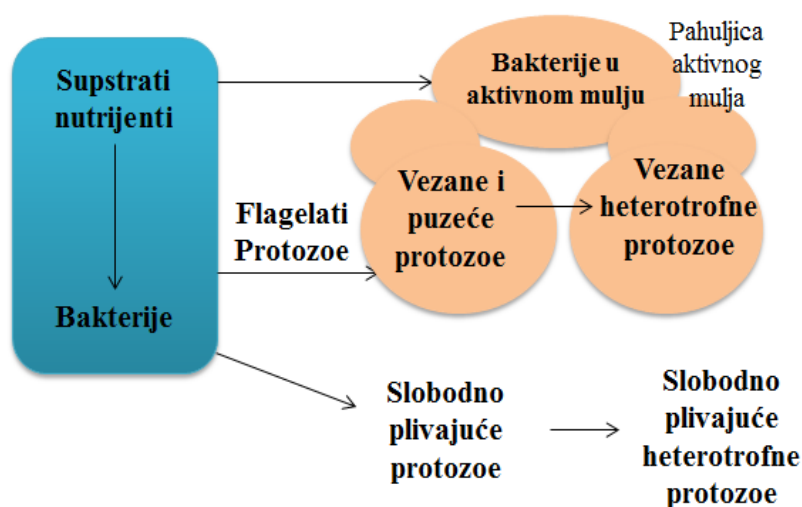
Supstrati nutrijenti

Bakterije

Bakterije u aktivnom mulju

Pahuljica aktivnog mulja

Flagelati Protozoe

Vezane i puzeće protozoe

Vezane heterotrofne protozoe

Slobodno plivajuće protozoe

Slobodno plivajuće heterotrofne protozoe